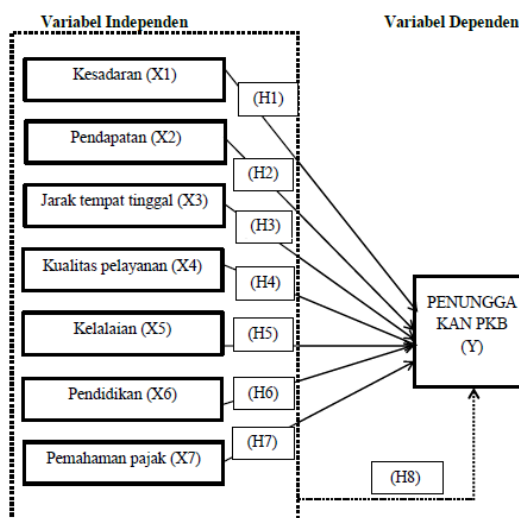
Variabel Independen

Variabel Dependen

Kesadaran (X1)

(H1)

Pendapatan (X2)

(H2)

Jarak tempat tinggal (X3)

(H3)

Kualitas pelayanan (X4)

(H4)

Kelalaian (X5)

(H5)

Pendidikan (X6)

(H6)

Pemahaman pajak (X7)

(H7)

PENUNGGA KAN PKB (Y)

(H8)